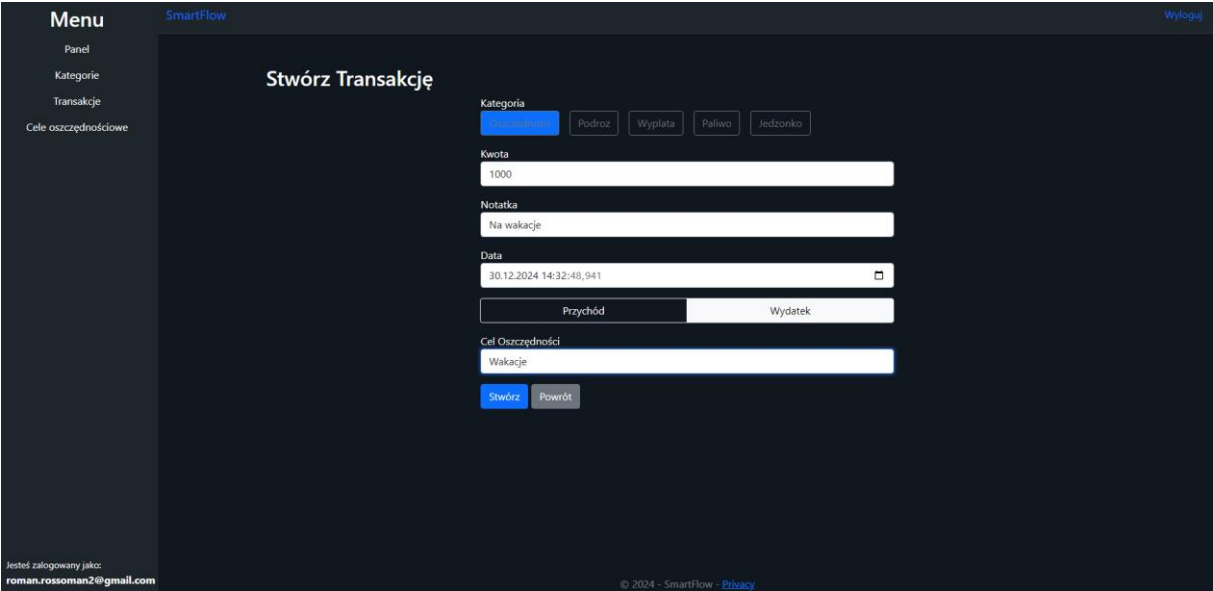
Menu
Panel
Kategorie
Transakcje
Cele oszczędnościowe

SmartFlow

Wyloguj

Stwórz Transakcję

Kategoria
Oszczędności Podroz Wyplata Paliwo Jedzonko

Kwota
1000

Notatka
Na wakacje

Data
30.12.2024 14:32:48,941

Przychód Wydatek

Cel Oszczędności
Wakacje

Stwórz Powrót

Jesteś zalogowany jako:
roman.rossoman2@gmail.com

© 2024 - SmartFlow - Privacy